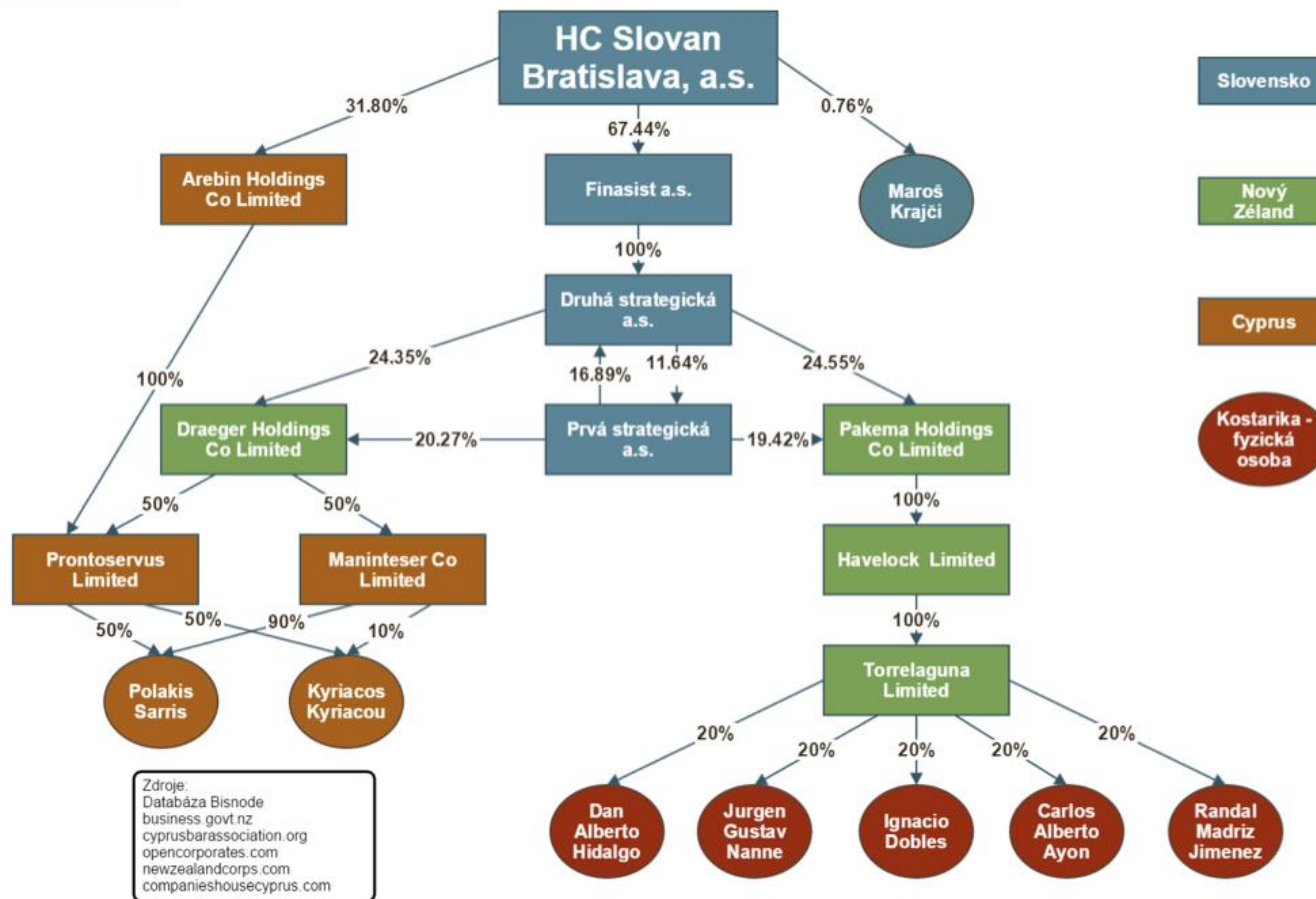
HC Slovan Bratislava, a.s.

31.80%

67.44%

0.76%

Arebin Holdings Co Limited

Finasist a.s.

Maroš Krajči

100%

Druhá strategická a.s.

100%

24.35%

16.89%

11.64%

24.55%

Draeger Holdings Co Limited

20.27%

Prvá strategická a.s.

19.42%

Pakema Holdings Co Limited

50%

50%

100%

Prontoservus Limited

Maninteser Co Limited

Havelock Limited

50%

50%

90%

10%

100%

Polakis Sarris

Kyriacos Kyriacou

Torrelaguna Limited

20%

20%

20%

20%

20%

Zdroje:
Databáza Bisnode
business.govt.nz
cyprusbarassociation.org
opencorporates.com
newzealandcorps.com
companieshousecyprus.com

Dan Alberto Hidalgo

Jurgen Gustav Nanne

Ignacio Dobles

Carlos Alberto Ayon

Randal Madriz Jimenez

Slovensko

Nový Zéland

Cyprus

Kostarika - fyzická osoba